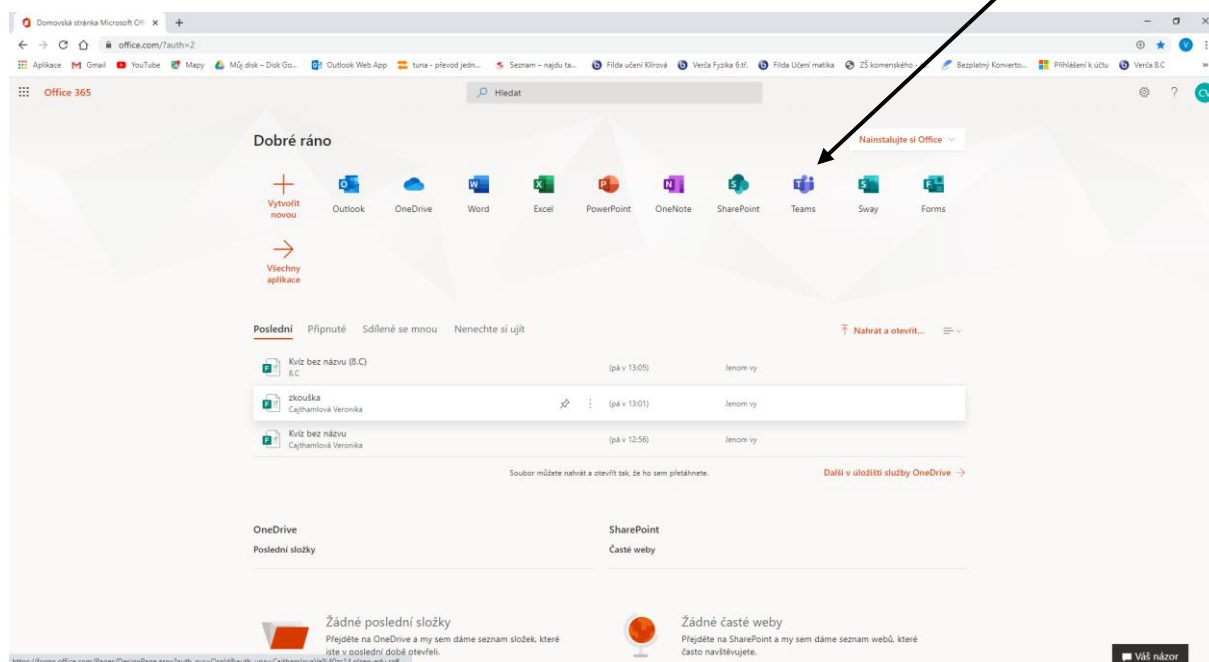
Domovská stránka Microsoft Off ×

office.com/?auth=2

Aplikace Gmail YouTube Mapy Můj disk – Disk Go... Outlook Web App tuna - převod jedn... Seznam – najdu ta... Filda učení Klírová Verča Fyzika 6.tř. Filda Učení matika ZŠ komenského - ... Bezplatný Konverto... Přihlášení k účtu Verča 8.C

Office 365

Hledat

Dobré ráno

Nainstalujte si Office

Vytvořit novou

Outlook OneDrive Word Excel PowerPoint OneNote SharePoint Teams Sway Forms

Všechny aplikace

Poslední Připnuté Sdílené se mnou Nenechte si ujít

Nahrát a otevřít...

| | | |
|---|---|---|
| Kvíz bez názvu (8.C) 8.C | (pá v 13:05) | Jenom vy |
| zkouška Cajthamlová Veronika | (pá v 13:01) | Jenom vy |
| Kvíz bez názvu Cajthamlová Veronika | (pá v 12:56) | Jenom vy |

Soubor můžete nahrát a otevřít tak, že ho sem přetáhnete.

Další v úložišti služby OneDrive →

OneDrive
Poslední složky

SharePoint
Časté weby

Žádné poslední složky
Přejděte na OneDrive a my sem dáme seznam složek, které jste v poslední době otevřeli.

Žádné časté weby
Přejděte na SharePoint a my sem dáme seznam webů, které často navštěvujete.

https://forms.office.com/Pages/DesignPage.aspx?auth_pvr=OrgId&auth_upn=Cajthamlova%40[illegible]

Váš názor